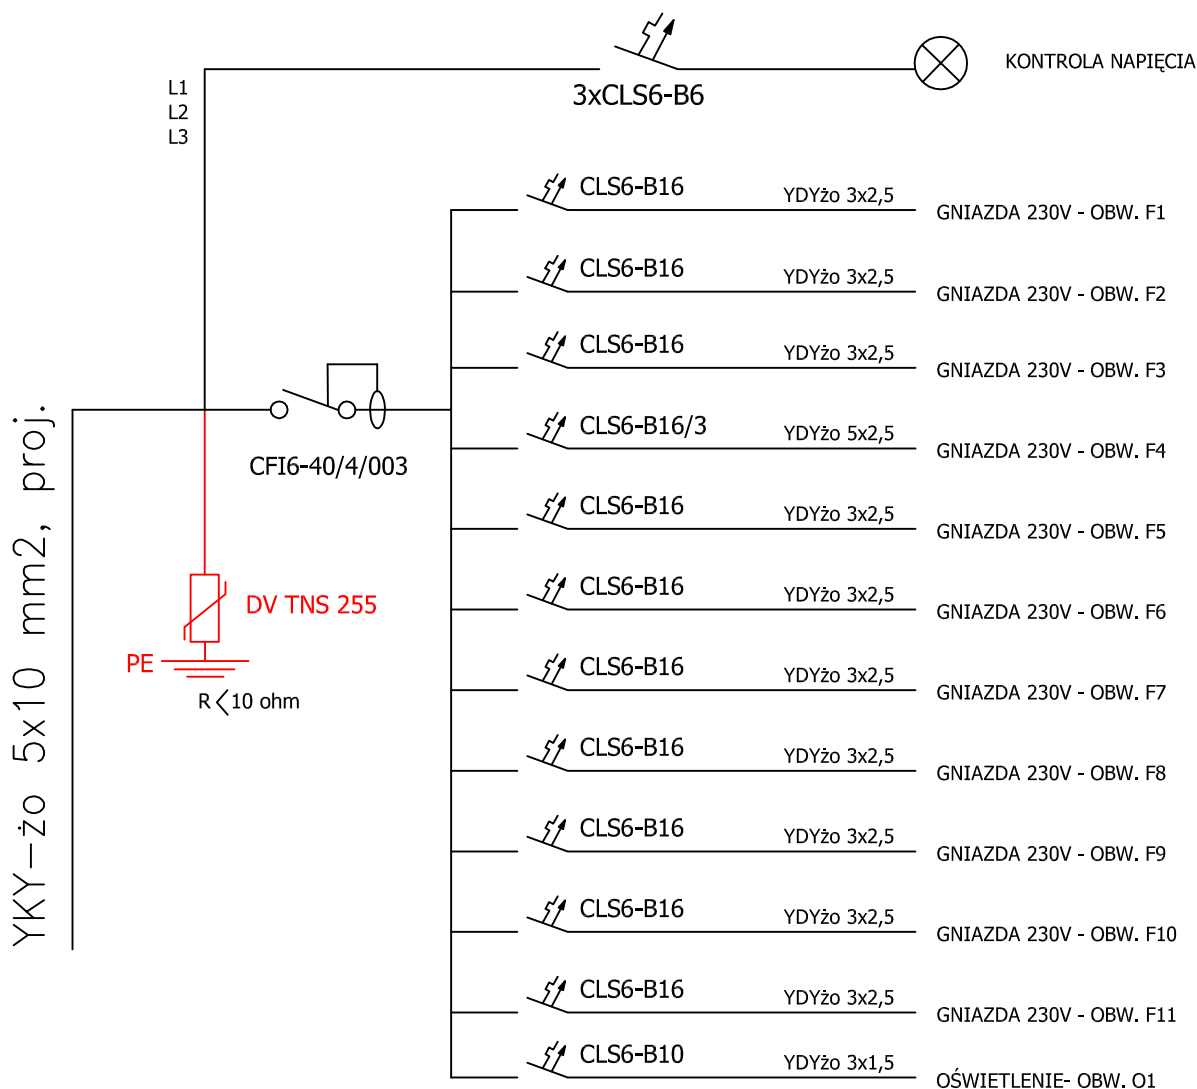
3xCLS6-B6
KONTROLA NAPIĘCIA
L1
L2
L3
CLS6-B16 YDYżo 3x2,5 GNIAZDA 230V - OBW. F1
CLS6-B16 YDYżo 3x2,5 GNIAZDA 230V - OBW. F2
CLS6-B16 YDYżo 3x2,5 GNIAZDA 230V - OBW. F3
CLS6-B16/3 YDYżo 5x2,5 GNIAZDA 230V - OBW. F4
CLS6-B16 YDYżo 3x2,5 GNIAZDA 230V - OBW. F5
CLS6-B16 YDYżo 3x2,5 GNIAZDA 230V - OBW. F6
CLS6-B16 YDYżo 3x2,5 GNIAZDA 230V - OBW. F7
CLS6-B16 YDYżo 3x2,5 GNIAZDA 230V - OBW. F8
CLS6-B16 YDYżo 3x2,5 GNIAZDA 230V - OBW. F9
CLS6-B16 YDYżo 3x2,5 GNIAZDA 230V - OBW. F10
CLS6-B16 YDYżo 3x2,5 GNIAZDA 230V - OBW. F11
CLS6-B10 YDYżo 3x1,5 OŚWIETLENIE- OBW. O1
CFI6-40/4/003
DV TNS 255
PE
R < 10 ohm
YKY-żo 5x10 mm2, proj.